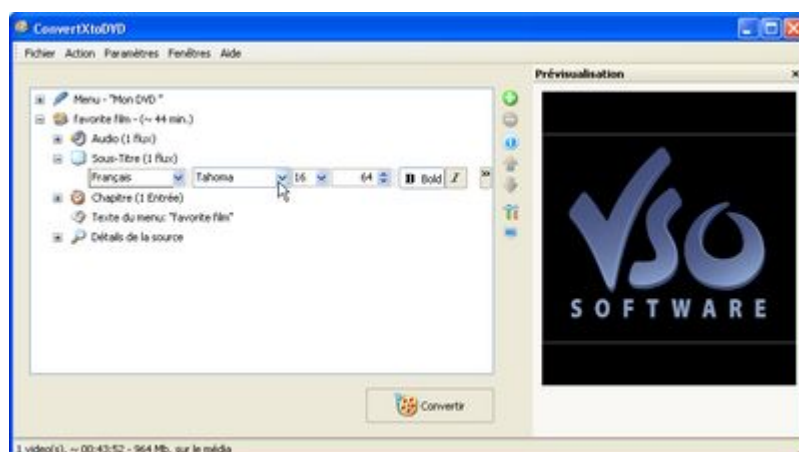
ConvertXtoDVD

Fichier Action Paramètres Fenêtres Aide

Prévisualisation

Menu - "Mon DVD"
favorite film - (~ 44 min.)
Audio (1 flux)
Sous-Titre (1 flux)
Français
Tahoma
16
64
B Bold
I
Chapitre (1 Entrée)
Texte du menu: "favorite film"
Détails de la source

VSO SOFTWARE

Convertir

1 vidéo(s), ~ 00:43:52 - 964 Mb. sur le média